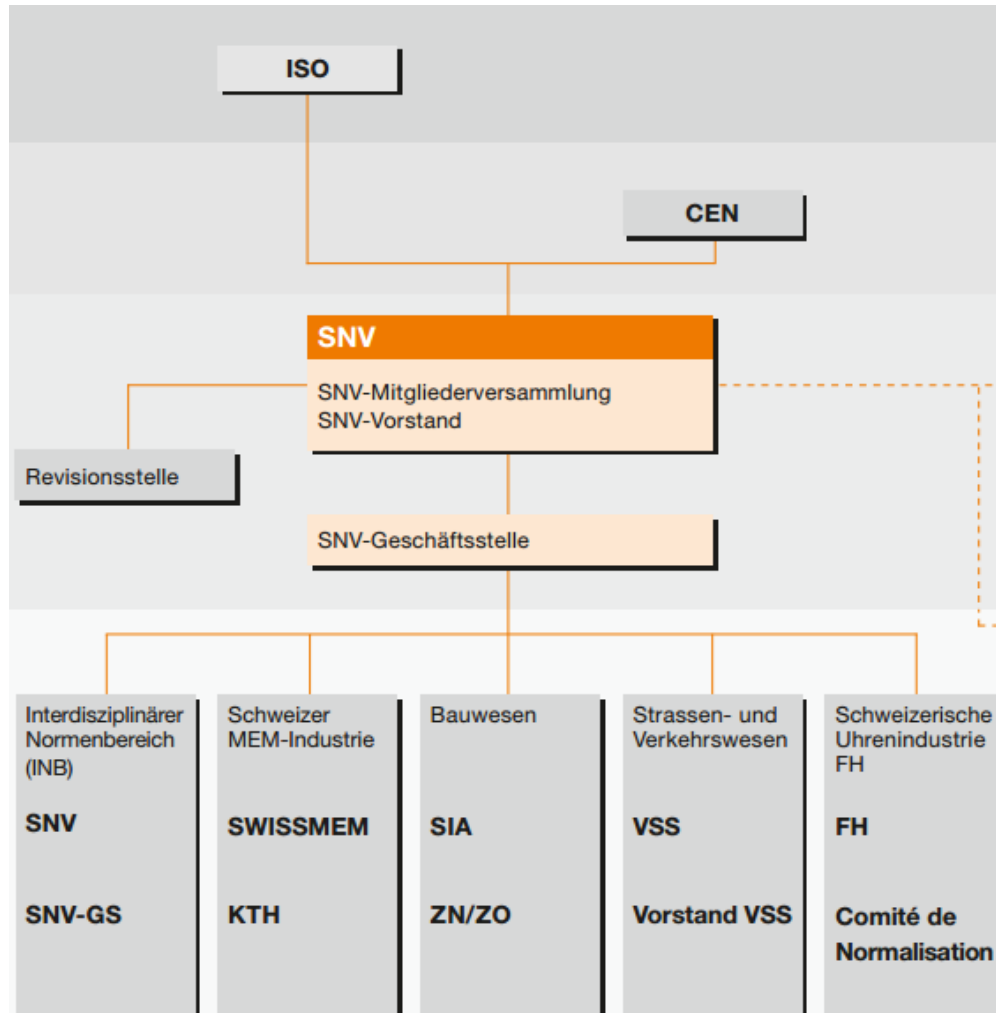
ISO

CEN

SNV

SNV-Mitgliederversammlung
SNV-Vorstand

Revisionsstelle

SNV-Geschäftsstelle

Interdisziplinärer Normenbereich (INB)

SNV

SNV-GS

Schweizer MEM-Industrie

SWISSMEM

KTH

Bauwesen

SIA

ZN/ZO

Strassen- und Verkehrswesen

VSS

Vorstand VSS

Schweizerische Uhrenindustrie FH

FH

Comité de Normalisation